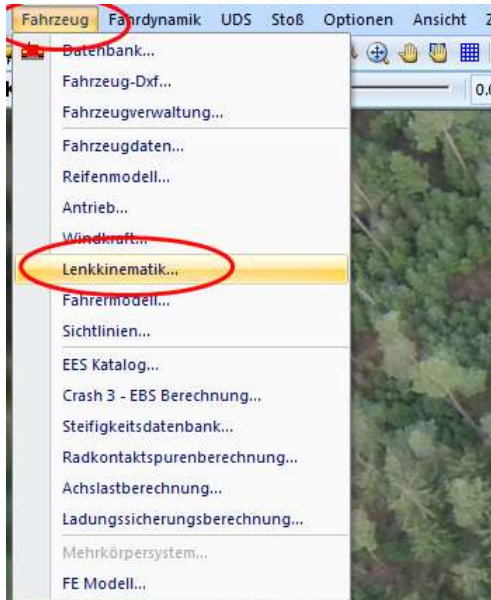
Fahrzeug Fahrdynamik UDS Stoß Optionen Ansicht Z

Datenbank...
Fahrzeug-Dxf...
Fahrzeugverwaltung...
Fahrzeugdaten...
Reifenmodell...
Antrieb...
Windkraft...
Lenkkinematik...
Fahrermodell...
Sichtlinien...
EES Katalog...
Crash 3 - EBS Berechnung...
Steifigkeitsdatenbank...
Radkontaktspurenberechnung...
Achslastberechnung...
Ladungssicherungsberechnung...
Mehrkörpersystem...
FE Modell...

0.0